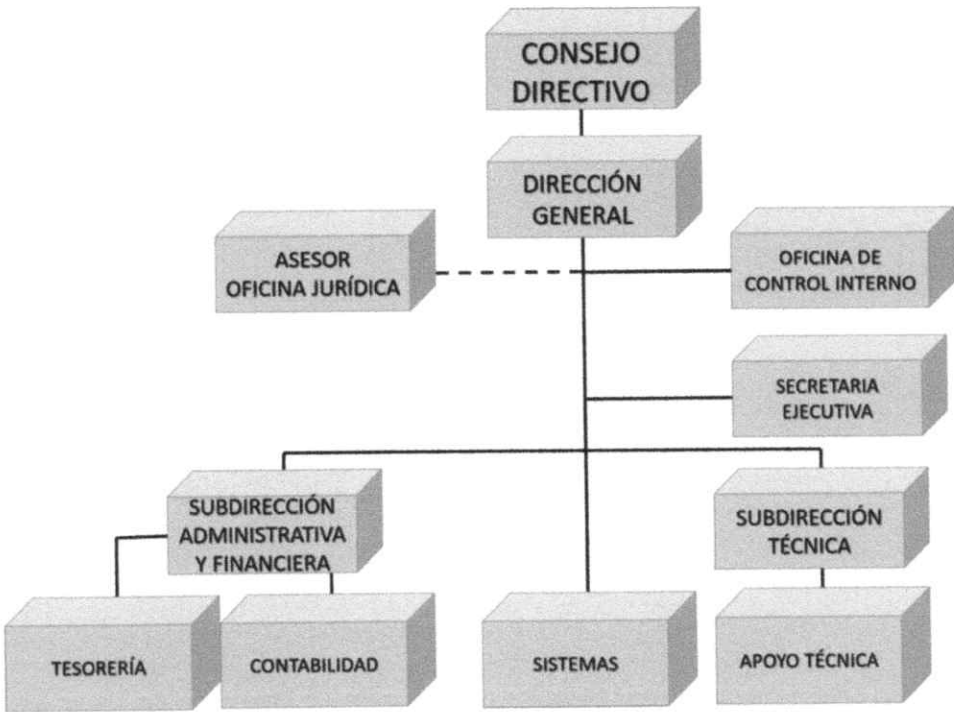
CONSEJO DIRECTIVO

DIRECCIÓN GENERAL

ASESOR OFICINA JURÍDICA

OFICINA DE CONTROL INTERNO

SECRETARIA EJECUTIVA

SUBDIRECCIÓN ADMINISTRATIVA Y FINANCIERA

SUBDIRECCIÓN TÉCNICA

TESORERÍA

CONTABILIDAD

SISTEMAS

APOYO TÉCNICA